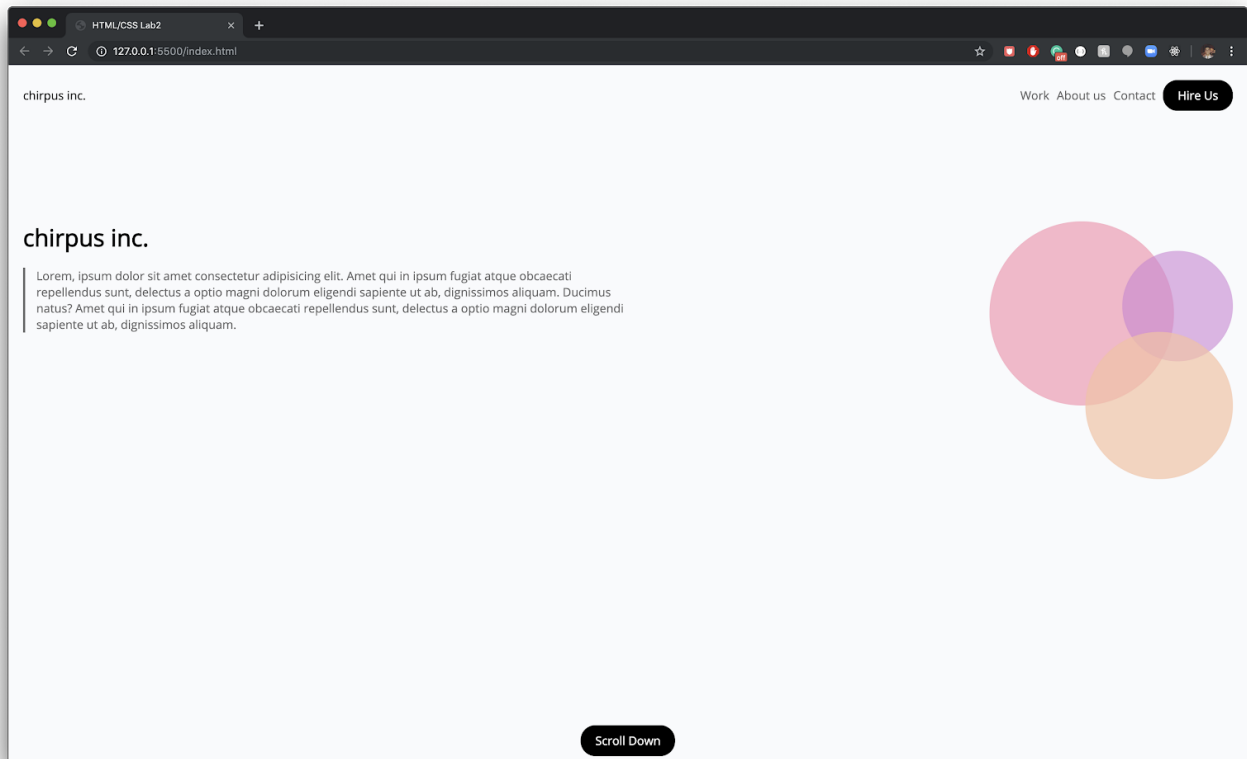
HTML/CSS Lab2

127.0.0.1:5500/index.html

off

chirpus inc.

Work About us Contact Hire Us

chirpus inc.

Lorem, ipsum dolor sit amet consectetur adipisicing elit. Amet qui in ipsum fugiat atque obcaecati repellendus sunt, delectus a optio magni dolorum eligendi sapiente ut ab, dignissimos aliquam. Ducimus natus? Amet qui in ipsum fugiat atque obcaecati repellendus sunt, delectus a optio magni dolorum eligendi sapiente ut ab, dignissimos aliquam.

Scroll Down